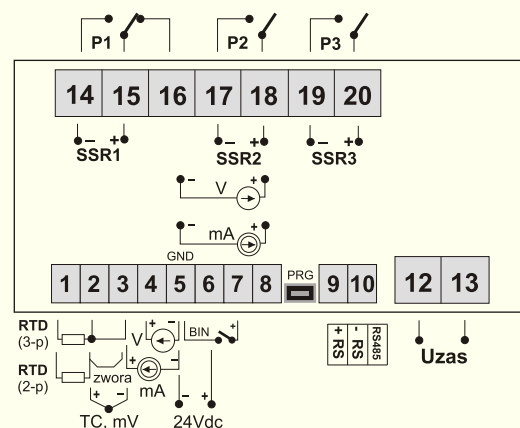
P1
P2
P3

14 15 16 17 18 19 20

– +
SSR1

– +
SSR2

– +
SSR3

– V +

– mA +

GND

1 2 3 4 5 6 7 8 PRG 9 10 12 13

RTD (3-p)
RTD (2-p)
zwora
V + –
+ –
mA
BIN – +
+ –
TC, mV
– +
24Vdc

+ RS
- RS
RS485

Uzas